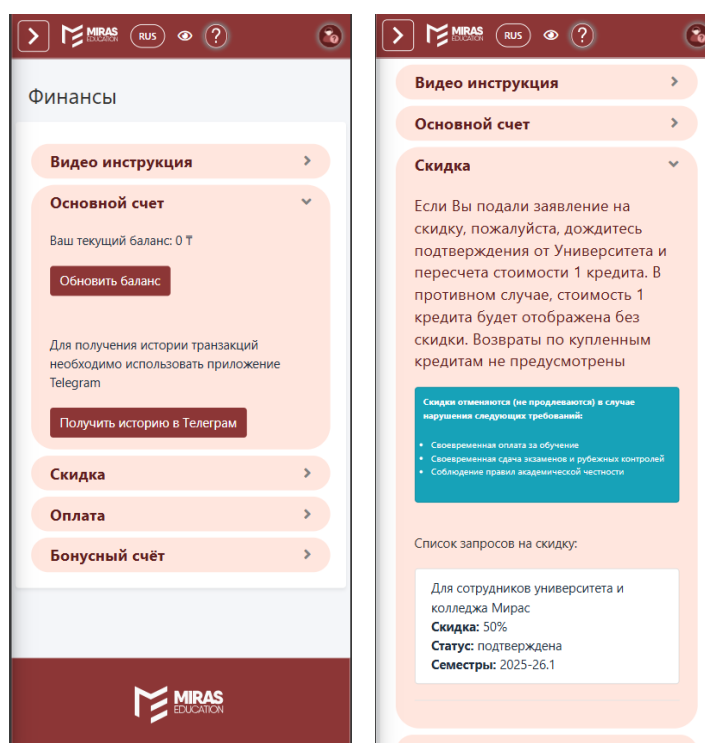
MIRAS EDUCATION RUS ?

Финансы

Видео инструкция

Основной счет

Ваш текущий баланс: 0 ₸

Обновить баланс

Для получения истории транзакций необходимо использовать приложение Telegram

Получить историю в Телеграм

Скидка

Оплата

Бонусный счёт

MIRAS EDUCATION

MIRAS EDUCATION RUS ?

Видео инструкция

Основной счет

Скидка

Если Вы подали заявление на скидку, пожалуйста, дождитесь подтверждения от Университета и пересчета стоимости 1 кредита. В противном случае, стоимость 1 кредита будет отображена без скидки. Возвраты по купленным кредитам не предусмотрены

Скидки отменяются (не продлеваются) в случае нарушения следующих требований:

- Своевременная оплата за обучение
- Своевременная сдача экзаменов и рубежных контролей
- Соблюдение правил академической честности

Список запросов на скидку:

Для сотрудников университета и колледжа Мирас
**Скидка:** 50%
**Статус:** подтверждена
**Семестры:** 2025-26.1